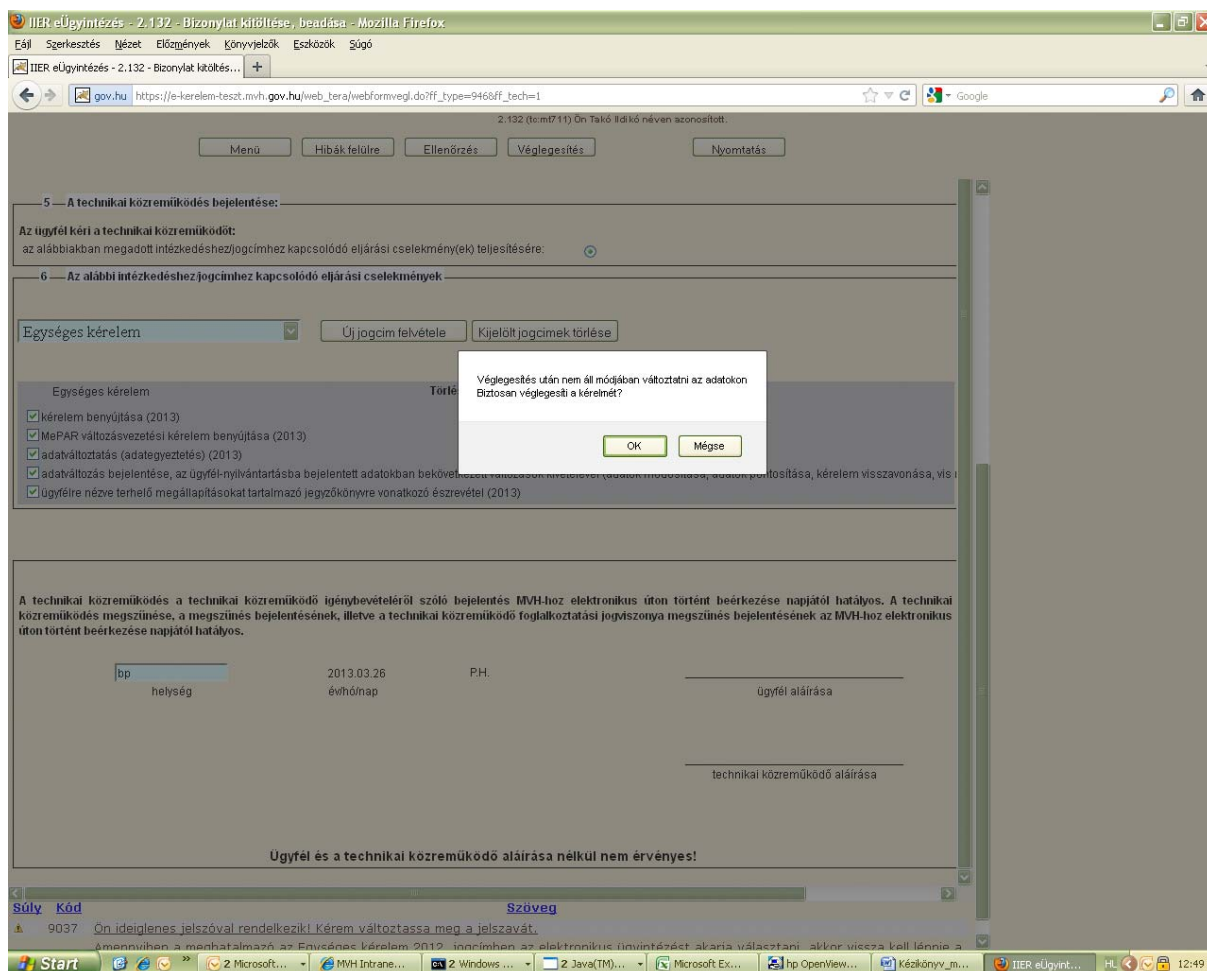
IIER eÜgyintézés - 2.132 - Bizonylat kitöltése, beadása - Mozilla Firefox

Fájl Szerkesztés Nézet Előzmények Könyvjelzők Eszközök Súgó

IIER eÜgyintézés - 2.132 - Bizonylat kitöltés... +

gov.hu https://e-kerelem-teszt.mvh.gov.hu/web_tera/webformvegl.do?ff_type=946&ff_tech=1

Google

2.132 (tc:mt711) Ön Takó Ildikó néven azonosított.

Menü Hibák felülre Ellenőrzés Véglegesítés Nyomtatás

5 — A technikai közreműködés bejelentése:

Az ügyfél kéri a technikai közreműködőt:
az alábbiakban megadott intézkedéshez/jogcímhez kapcsolódó eljárási cselekmény(ek) teljesítésére:

6 — Az alábbi intézkedéshez/jogcímhez kapcsolódó eljárási cselekmények

Egységes kérelem

Új jogcím felvétele Kijelölt jogcímek törlése

Egységes kérelem Törlé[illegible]

kérelem benyújtása (2013)
MePAR változásvezetési kérelem benyújtása (2013)
adatváltoztatás (adategyeztetés) (2013)
adatváltozás bejelentése, az ügyfél-nyilvántartásba bejelentett adatokban bekövet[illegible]
ügyfélre nézve terhelő megállapításokat tartalmazó jegyzőkönyvre vonatkozó észrevétel (2013)

Véglegesítés után nem áll módjában változtatni az adatokon
Biztosan véglegesíti a kérelmét?

OK Mégse

A technikai közreműködés a technikai közreműködő igénybevételéről szóló bejelentés MVH-hoz elektronikus úton történt beérkezése napjától hatályos. A technikai közreműködés megszűnése, a megszűnés bejelentésének, illetve a technikai közreműködő foglalkoztatási jogviszonya megszűnés bejelentésének az MVH-hoz elektronikus úton történt beérkezése napjától hatályos.

bp
helység

2013.03.26
év/hó/nap

P.H.

ügyfél aláírása

technikai közreműködő aláírása

Ügyfél és a technikai közreműködő aláírása nélkül nem érvényes!

Súly Kód Szöveg

9037 Ön ideiglenes jelszóval rendelkezik! Kérem változtassa meg a jelszavát.

Amennyiben a meghatalmazó az Egységes kérelem 2012. jogcímben az elektronikus ügyintézést akarja választani, akkor vissza kell lépnie a

Start 2 Microsoft... MVH Intrane... 2 Windows ... 2 Java(TM)... Microsoft Ex... hp OpenView... Kézikönyv_m... IIER eÜgyint... HU 12:49